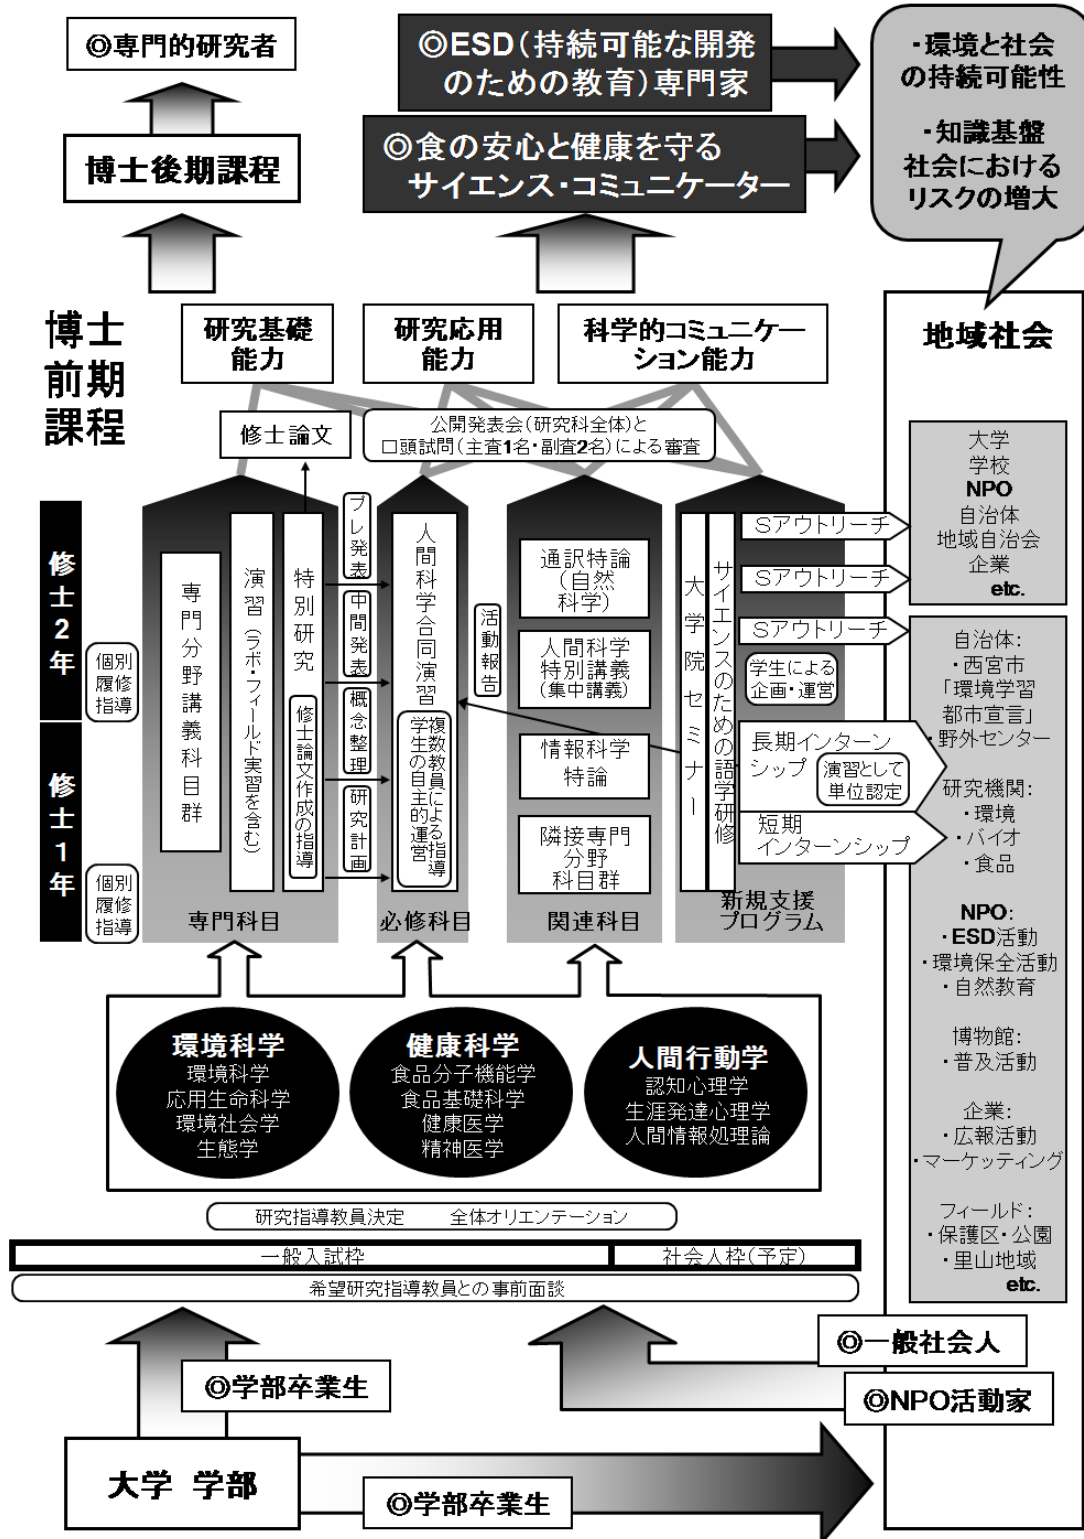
◎専門的研究者

◎ESD(持続可能な開発のための教育)専門家

◎食の安心と健康を守るサイエンス・コミュニケーター

・環境と社会の持続可能性

・知識基盤社会におけるリスクの増大

博士後期課程

博士前期課程

研究基礎能力

研究応用能力

科学的コミュニケーション能力

地域社会

修士論文

公開発表会(研究科全体)と口頭試問(主査1名・副査2名)による審査

修士2年

修士1年

個別履修指導

個別履修指導

専門分野講義科目群

演習(ラボ・フィールド実習を含む)

特別研究

修士論文作成の指導

プレ発表

中間発表

概念整理

研究計画

人間科学合同演習

複数教員による指導 学生の自主的運営

活動報告

通訳特論(自然科学)

人間科学特別講義(集中講義)

情報科学特論

隣接専門分野科目群

大学院セミナー

サイエンスのための語学研修

Sアウトリーチ

Sアウトリーチ

Sアウトリーチ

学生による企画・運営

長期インターンシップ

演習として単位認定

短期インターンシップ

専門科目

必修科目

関連科目

新規支援プログラム

大学
学校
NPO
自治体
地域自治会
企業
etc.

自治体:
・西宮市「環境学習都市宣言」
・野外センター

研究機関:
・環境
・バイオ
・食品

NPO:
・ESD活動
・環境保全活動
・自然教育

博物館:
・普及活動

企業:
・広報活動
・マーケティング

フィールド:
・保護区・公園
・里山地域
etc.

環境科学
環境科学
応用生命科学
環境社会学
生態学

健康科学
食品分子機能学
食品基礎科学
健康医学
精神医学

人間行動学
認知心理学
生涯発達心理学
人間情報処理論

研究指導教員決定　全体オリエンテーション

一般入試枠

社会人枠(予定)

希望研究指導教員との事前面談

◎一般社会人

◎学部卒業生

◎NPO活動家

大学 学部

◎学部卒業生